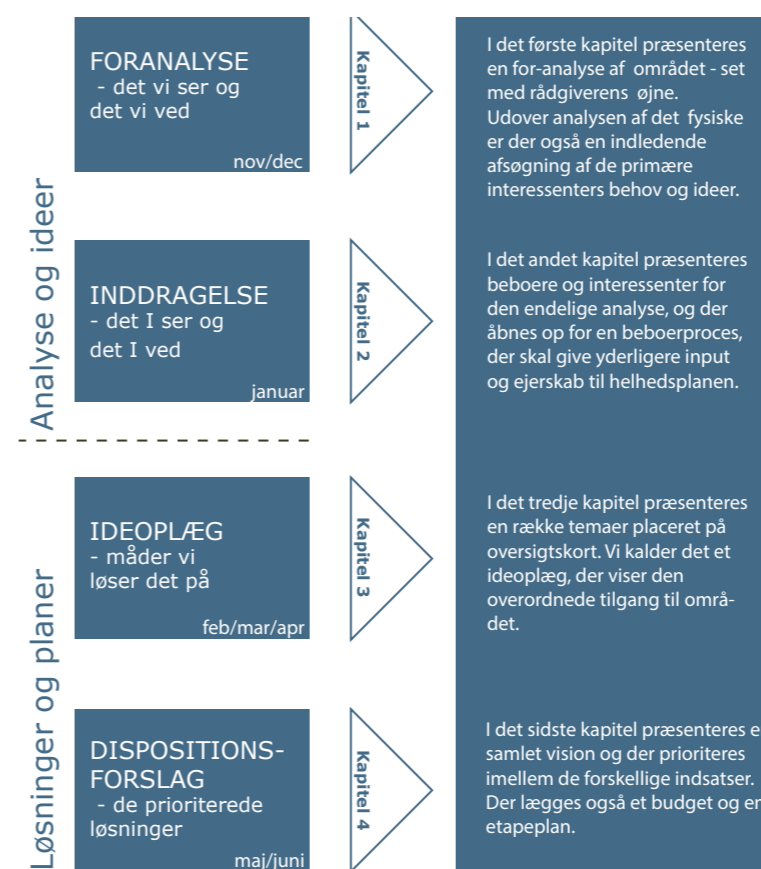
Analyse og ideer

FORANALYSE
- det vi ser og det vi ved
nov/dec

Kapitel 1

I det første kapitel præsenteres en for-analyse af området - set med rådgiverens øjne. Udover analysen af det fysiske er der også en indledende afsøgning af de primære interessenters behov og ideer.

INDDRAGELSE
- det I ser og det I ved
januar

Kapitel 2

I det andet kapitel præsenteres beboere og interessenter for den endelige analyse, og der åbnes op for en beboerproces, der skal give yderligere input og ejerskab til helhedsplanen.

Løsninger og planer

IDEOPLÆG
- måder vi løser det på
feb/mar/apr

Kapitel 3

I det tredje kapitel præsenteres en række temaer placeret på oversigtskort. Vi kalder det et ideoplæg, der viser den overordnede tilgang til området.

DISPOSITIONSFORSLAG
- de prioriterede løsninger
maj/juni

Kapitel 4

I det sidste kapitel præsenteres e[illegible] samlet vision og der prioriteres imellem de forskellige indsatser. Der lægges også et budget og en etapeplan.